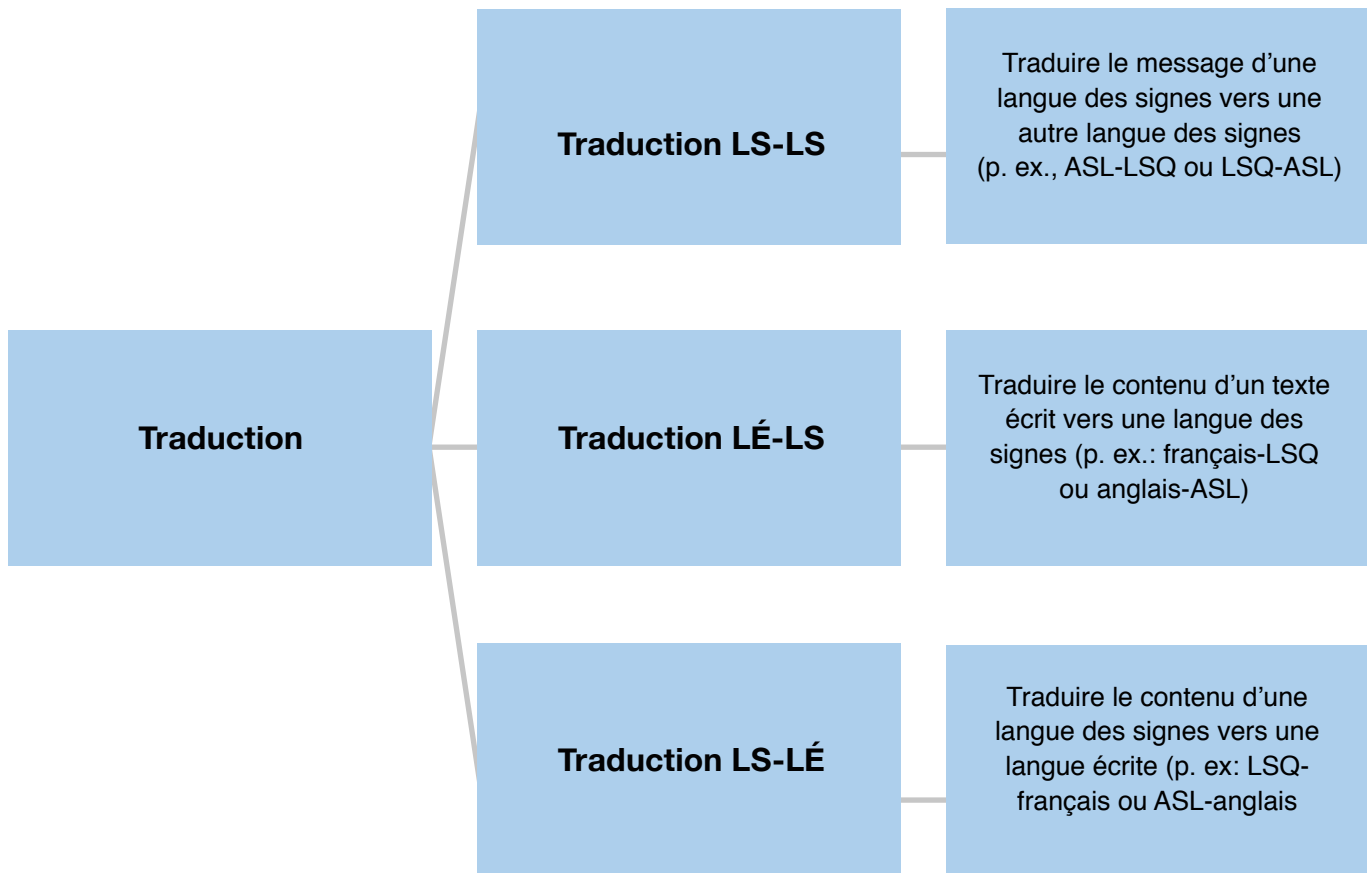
Traduction

Traduction LS-LS

Traduire le message d'une langue des signes vers une autre langue des signes (p. ex., ASL-LSQ ou LSQ-ASL)

Traduction LÉ-LS

Traduire le contenu d'un texte écrit vers une langue des signes (p. ex.: français-LSQ ou anglais-ASL)

Traduction LS-LÉ

Traduire le contenu d'une langue des signes vers une langue écrite (p. ex: LSQ-français ou ASL-anglais